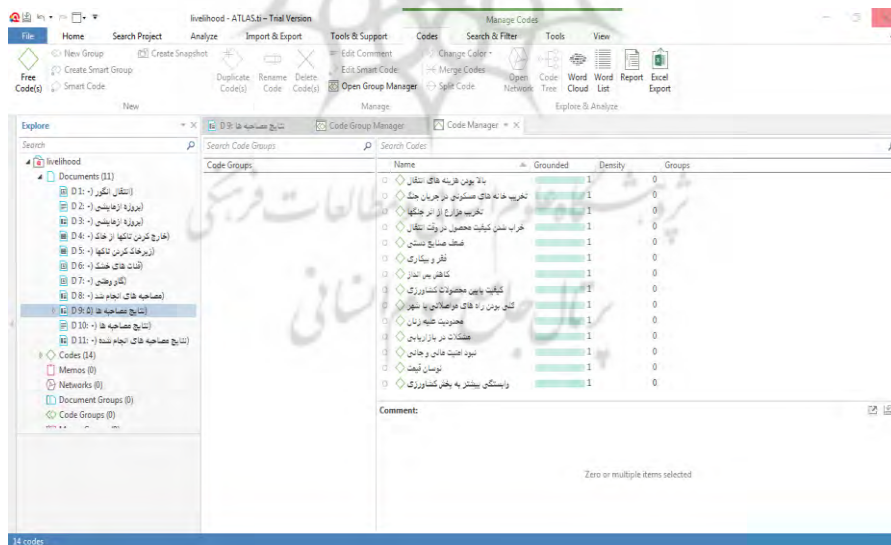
livelihood - ATLAS.ti - Trial Version

Manage Codes

File | Home | Search Project | Analyze | Import & Export | Tools & Support | Codes | Search & Filter | Tools | View

Free Code(s) | New Group | Create Smart Group | Smart Code | Create Snapshot | New

Duplicate Code(s) | Rename Code | Delete Code(s) | Edit Comment | Edit Smart Code | Open Group Manager | Change Color | Merge Codes | Split Code | Manage

Open Network | Code Tree | Word Cloud | Word List | Report | Excel Export | Explore & Analyze

Explore

Search

livelihood
Documents (11)
D 1: (- انتقال انگور)
D 2: (- ابروزه ازهابشی)
D 3: (- ابروزه ازهابشی)
D 4: (- خارج کردن تانکها از خاک)
D 5: (- از برهاک کردن تانکها)
D 6: (- قنات های خشک)
D 7: (- الگو وطنی)
D 8: (- مصاحبه های انجام شد)
D 9: (- نتایج مصاحبه ها)
D 10: (- نتایج مصاحبه ها)
D 11: (- نتایج مصاحبه های انجام شده)
Codes (14)
Memos (0)
Networks (0)
Document Groups (0)
Code Groups (0)

D 9: نتایج مصاحبه ها | Code Group Manager | Code Manager

Search Code Groups

Code Groups

Search Codes

| Name | Grounded | Density | Groups |
|---|---|---|---|
| بالا بودن هزینه های انتقال | 1 | | 0 |
| تخریب خانه های مسکونی در جریان جنگ | 1 | | 0 |
| تخریب مزارع از اثر جنگها | 1 | | 0 |
| خراب شدن کیفیت محصول در وقت انتقال | 1 | | 0 |
| ضعف صنایع دستی | 1 | | 0 |
| فقر و بیکاری | 1 | | 0 |
| کاهش پس انداز | 1 | | 0 |
| کیفیت پایین محصولات کشاورزی | 1 | | 0 |
| گشی بودن راه های مواصلاتی با شهر | 1 | | 0 |
| محدودیت علیه زنان | 1 | | 0 |
| مشکلات در بازاریابی | 1 | | 0 |
| نبود امنیت مالی و جانی | 1 | | 0 |
| نوسان قیمت | 1 | | 0 |
| وابستگی بیشتر به بخش کشاورزی | 1 | | 0 |

Comment:

Zero or multiple items selected

14 codes